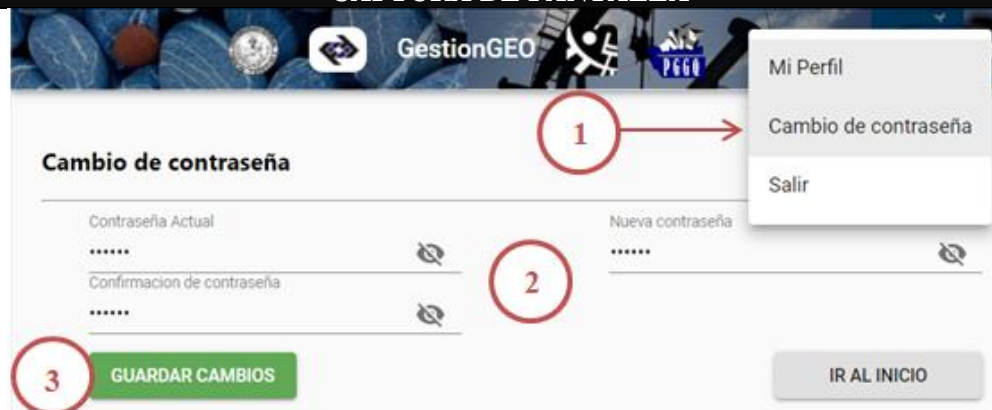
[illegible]

GestionGEO

PGGQ

Mi Perfil

Cambio de contraseña

Salir

1

Cambio de contraseña

Contraseña Actual

••••••

Nueva contraseña

••••••

2

Confirmacion de contraseña

••••••

3

GUARDAR CAMBIOS

IR AL INICIO